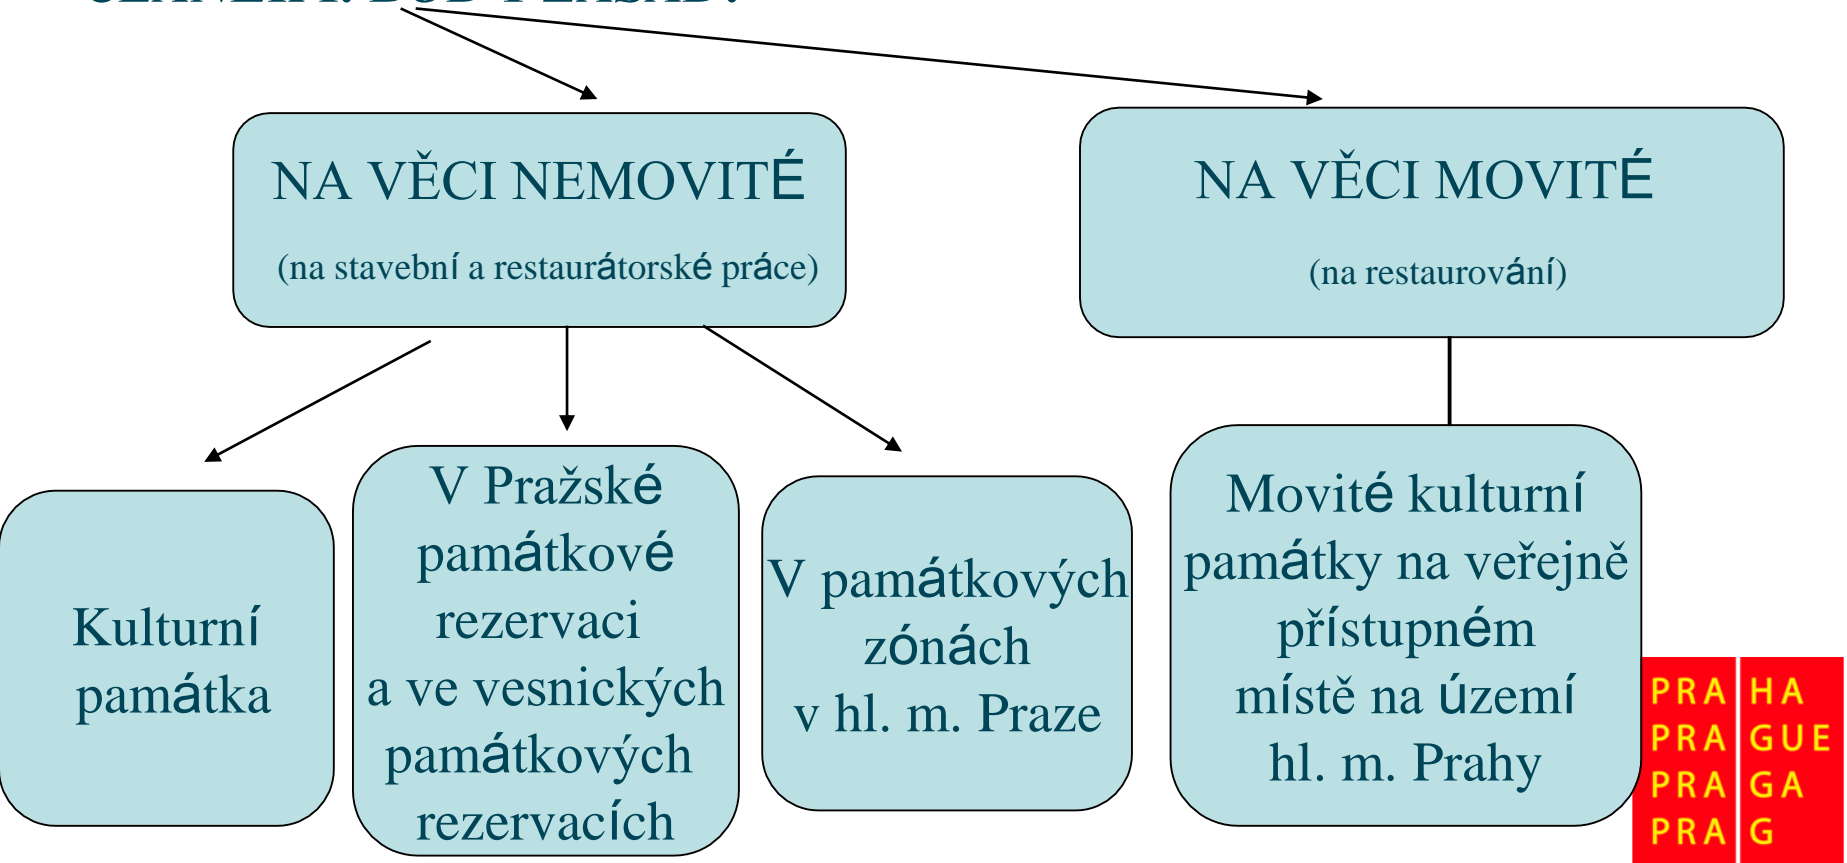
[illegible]

NA VĚCI NEMOVITÉ

(na stavební a restaurátorské práce)

NA VĚCI MOVITÉ

(na restaurování)

Kulturní památka

V Pražské památkové rezervaci a ve vesnických památkových rezervacích

V památkových zónách v hl. m. Praze

Movité kulturní památky na veřejně přístupném místě na území hl. m. Prahy

PRA HA
PRA GUE
PRA GA
PRA G